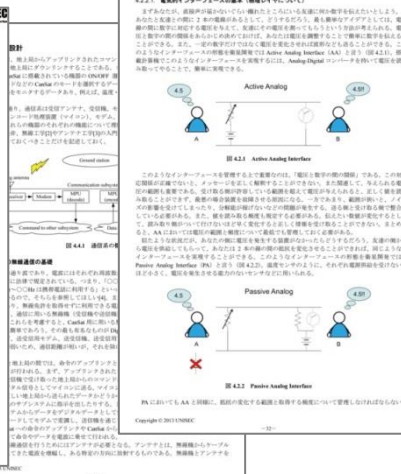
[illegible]

設計

地上局からアップリンクされたコマン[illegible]地上局にダウンリンクすることである。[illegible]Satに搭載されている機器のON/OFF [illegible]力などの Carlisle がコードを選択するデ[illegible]れるカテゴリをデータあり、例えば、温度・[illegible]

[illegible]り、通信系は受信アンテナ、受信機、コ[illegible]シーバ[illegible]構成要素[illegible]（マイコン）、モデム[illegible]れらの機能の中の特性の機能について簡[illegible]は、無線工学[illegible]アンテナ工学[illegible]の入門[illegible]ておくべきことだけを記述しておく。

Ground station

Communication subsystem

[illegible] Modem MPU (decoder)

Command to other subsystem

Data from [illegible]

図 4.4.1 通信系の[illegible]

無線通信の基礎

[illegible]

Copyright © 2013 UNISEC

4.2.2.1 電波利用インターフェースの基準（直感的で）について

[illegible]

Active Analog

4.5

4.5!!

A

B

図 4.2.1 Active Analog Interface

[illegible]

Passive Analog

4.5

4.5!!

A

B

図 4.2.2 Passive Analog Interface

PA においても AA と同様に、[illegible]

Copyright © 2013 UNISEC

- 32 -